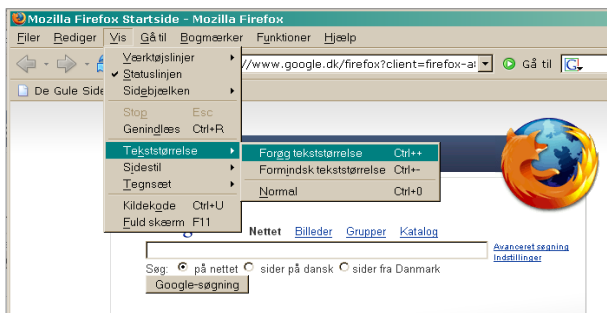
Mozilla Firefox Startside - Mozilla Firefox

Filer Rediger Vis Gå til Bogmærker Funktioner Hjælp

Værktøjslinjer
✔ Statuslinjen
Sidebjælken

Stop Esc
Genindlæs Ctrl+R

Tekststørrelse
Sidestil
Tegnsæt

Kildekode Ctrl+U
Fuld skærm F11

Forøg tekststørrelse Ctrl++
Formindsk tekststørrelse Ctrl+-
Normal Ctrl+0

/www.google.dk/firefox?client=firefox-a

Gå til

De Gule Side

Nettet Billeder Grupper Katalog

Avanceret søgning
Indstillinger

Søg: på nettet sider på dansk sider fra Danmark

Google-søgning